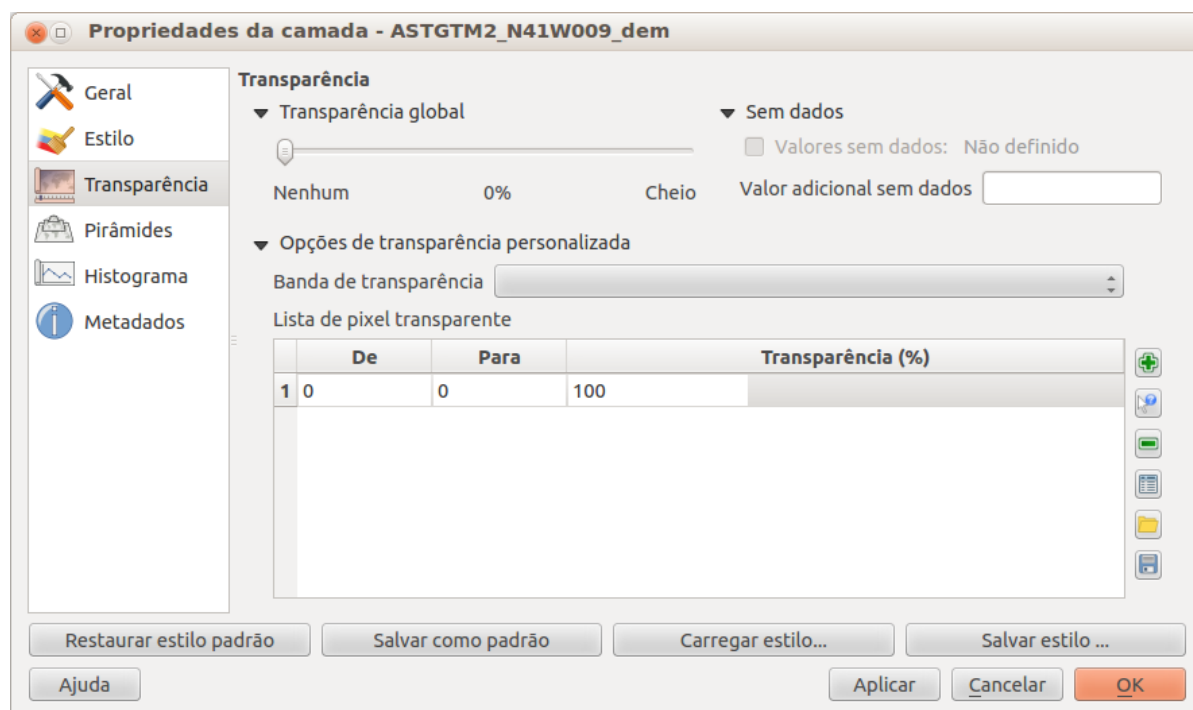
Propriedades da camada - ASTGTM2_N41W009_dem

Geral
Estilo
Transparência
Pirâmides
Histograma
Metadados

Transparência

Transparência global

Nenhum 0% Cheio

Sem dados

Valores sem dados: Não definido

Valor adicional sem dados

Opções de transparência personalizada

Banda de transparência

Lista de pixel transparente

| | De | Para | Transparência (%) |
|---|---|---|---|
| 1 | 0 | 0 | 100 |

Restaurar estilo padrão
Salvar como padrão
Carregar estilo...
Salvar estilo ...

Ajuda
Aplicar
Cancelar
OK